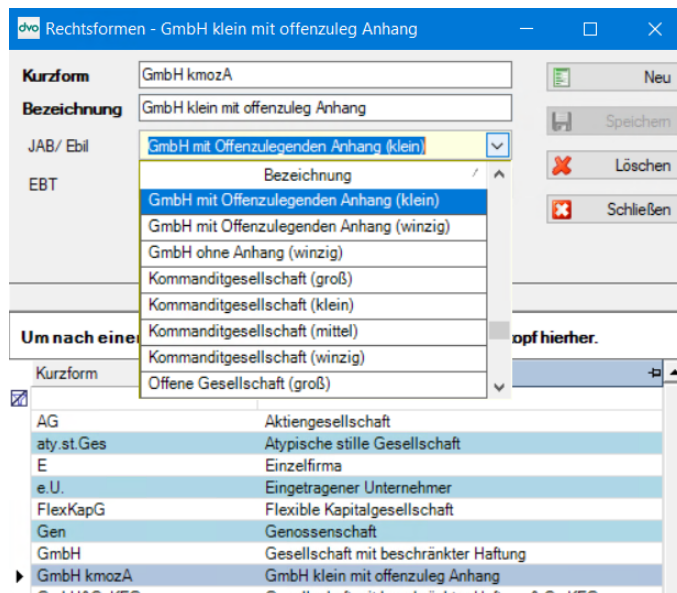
dvo Rechtsformen - GmbH klein mit offenzuleg Anhang

Kurzform GmbH kmozA
Bezeichnung GmbH klein mit offenzuleg Anhang
JAB/ Ebil GmbH mit Offenzulegenden Anhang (klein)
EBT

Neu
Speichern
Löschen
Schließen

| Bezeichnung |
|---|
| GmbH mit Offenzulegenden Anhang (klein) |
| GmbH mit Offenzulegenden Anhang (winzig) |
| GmbH ohne Anhang (winzig) |
| Kommanditgesellschaft (groß) |
| Kommanditgesellschaft (klein) |
| Kommanditgesellschaft (mittel) |
| Kommanditgesellschaft (winzig) |
| Offene Gesellschaft (groß) |

Um nach einer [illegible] opf hierher.

| Kurzform | |
|---|---|
| AG | Aktiengesellschaft |
| aty.st.Ges | Atypische stille Gesellschaft |
| E | Einzelfirma |
| e.U. | Eingetragener Unternehmer |
| FlexKapG | Flexible Kapitalgesellschaft |
| Gen | Genossenschaft |
| GmbH | Gesellschaft mit beschränkter Haftung |
| GmbH kmozA | GmbH klein mit offenzuleg Anhang |